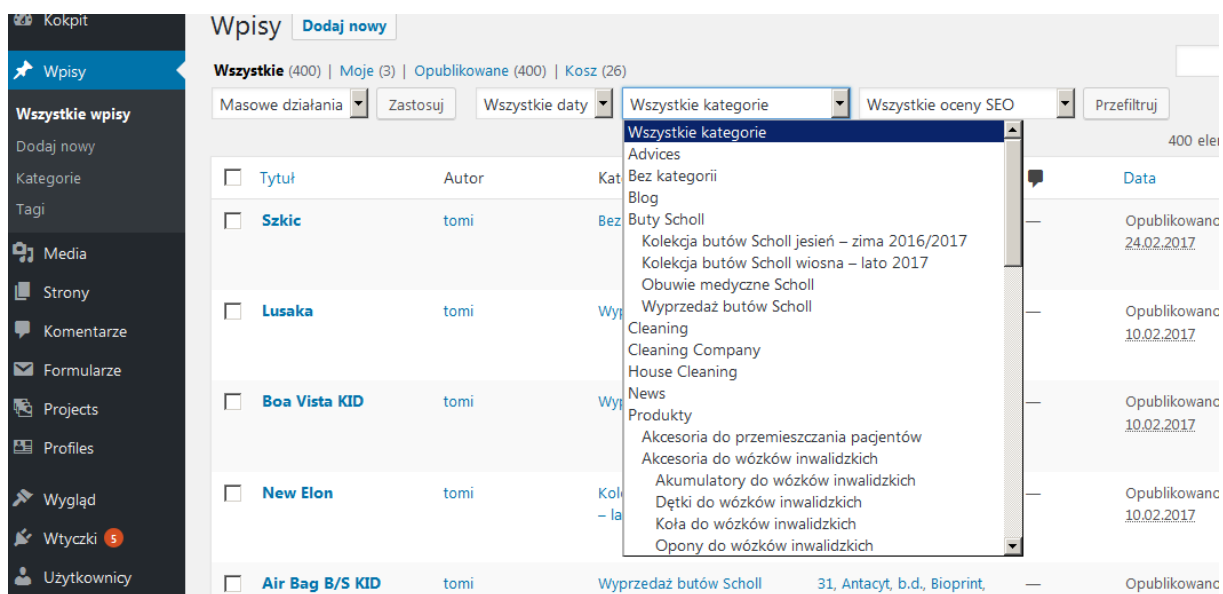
Kokpit
Wpisy
Wszystkie wpisy
Dodaj nowy
Kategorie
Tagi
Media
Strony
Komentarze
Formularze
Projects
Profiles
Wygląd
Wtyczki 5
Użytkownicy

Wpisy Dodaj nowy

Wszystkie (400) | Moje (3) | Opublikowane (400) | Kosz (26)

Masowe działania Zastosuj Wszystkie daty Wszystkie kategorie Wszystkie oceny SEO Przefiltruj

400 ele

Wszystkie kategorie
Advices
Bez kategorii
Blog
Buty Scholl
Kolekcja butów Scholl jesień – zima 2016/2017
Kolekcja butów Scholl wiosna – lato 2017
Obuwie medyczne Scholl
Wyprzedaż butów Scholl
Cleaning
Cleaning Company
House Cleaning
News
Produkty
Akcesoria do przemieszczania pacjentów
Akcesoria do wózków inwalidzkich
Akumulatory do wózków inwalidzkich
Dętki do wózków inwalidzkich
Koła do wózków inwalidzkich
Opony do wózków inwalidzkich

| | Tytuł | Autor | Kat | | Data |
|---|---|---|---|---|---|
| | Szkic | tomi | Bez | — | Opublikowano 24.02.2017 |
| | Lusaka | tomi | Wyp | — | Opublikowano 10.02.2017 |
| | Boa Vista KID | tomi | Wyp | — | Opublikowano 10.02.2017 |
| | New Elon | tomi | Kol – la | — | Opublikowano 10.02.2017 |
| | Air Bag B/S KID | tomi | Wyprzedaż butów Scholl | 31, Antacyt, b.d., Bioprint, — | Opublikowano |